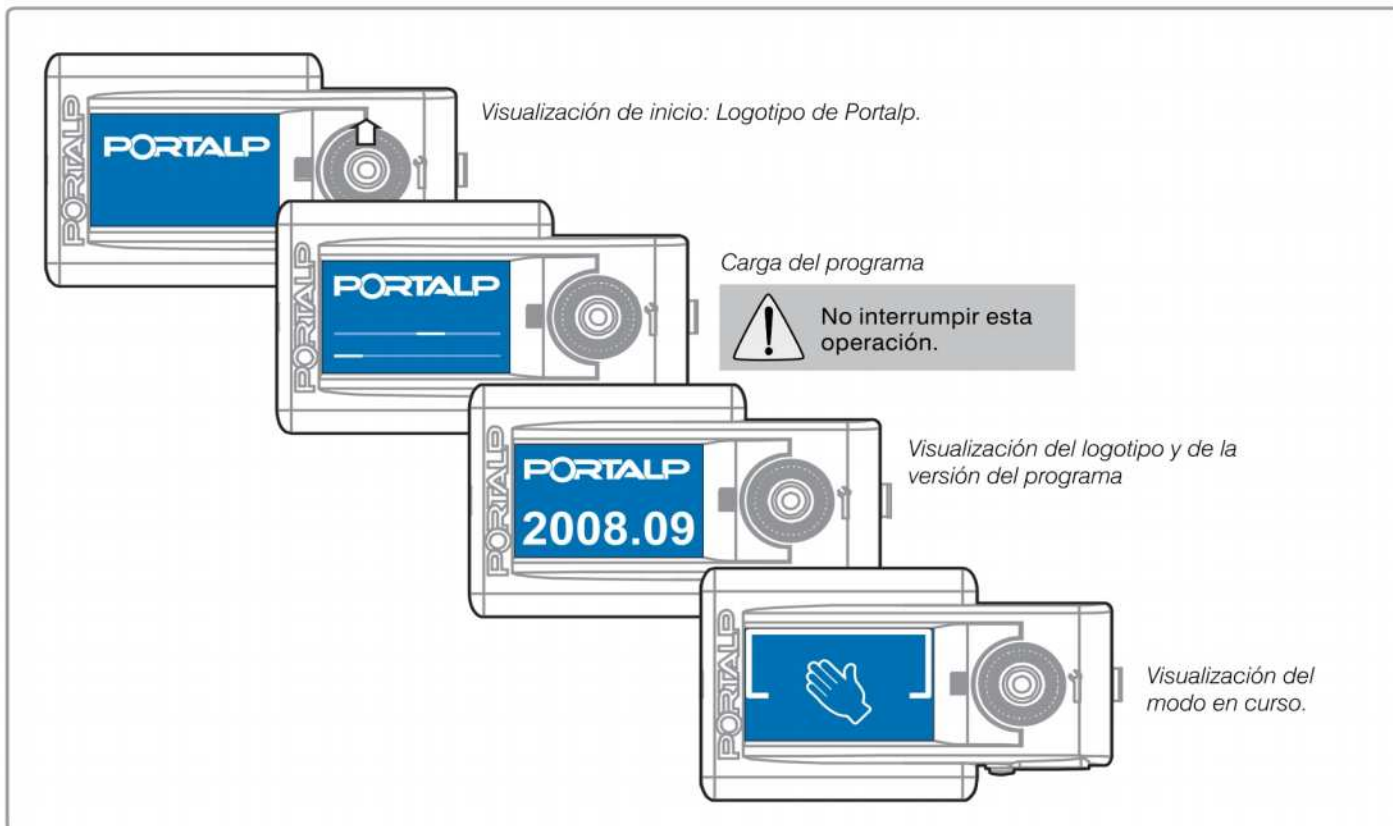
PORTALP

PORTALP

Visualización de inicio: Logotipo de Portalp.

PORTALP

PORTALP

Carga del programa

No interrumpir esta operación.

PORTALP

PORTALP

2008.09

Visualización del logotipo y de la versión del programa

PORTALP

Visualización del modo en curso.